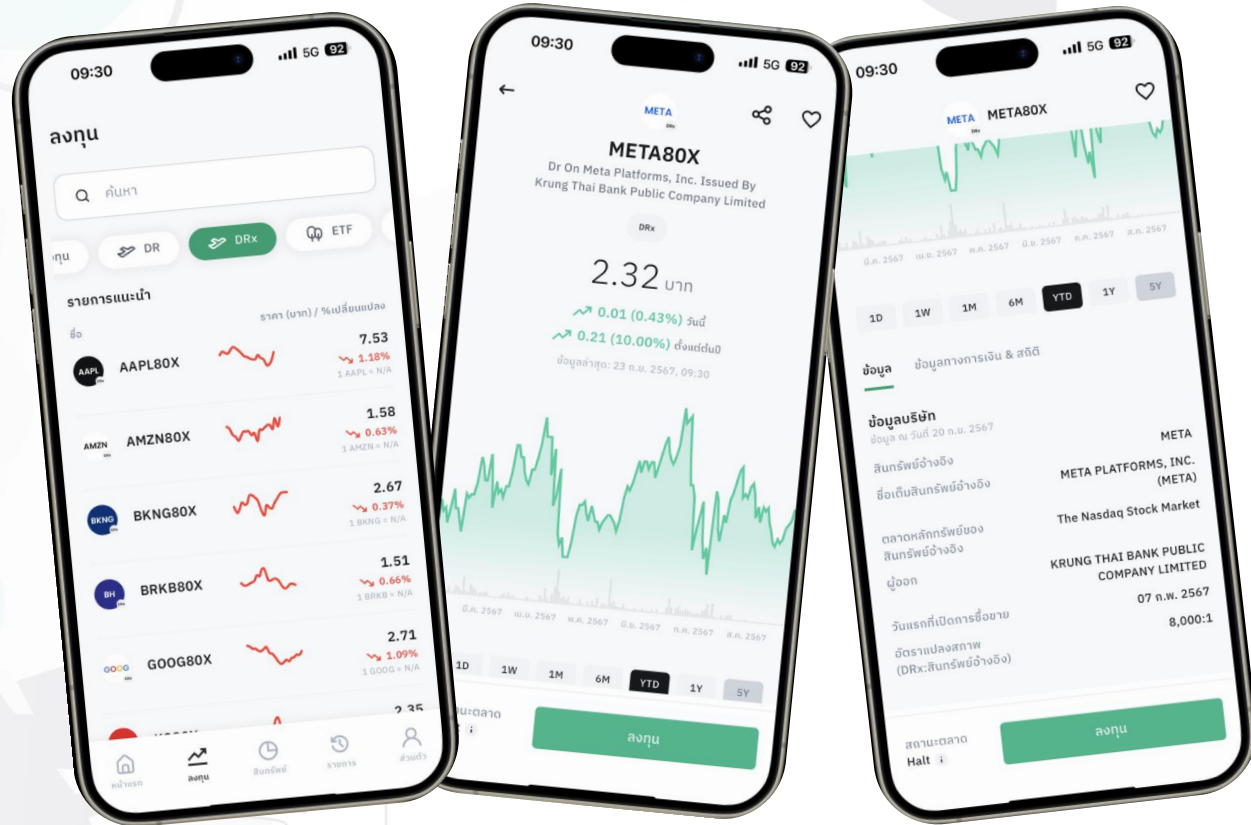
09:30 5G 92

ลงทุน

ค้นหา

ทุน DR DRx ETF

รายการแนะนำ

ชื่อ ราคา (บาท) / %เปลี่ยนแปลง

AAPL80X 7.53 1.18% 1 AAPL = N/A

AMZN80X 1.58 0.63% 1 AMZN = N/A

BKNG80X 2.67 0.37% 1 BKNG = N/A

BRKB80X 1.51 0.66% 1 BRKB = N/A

GOOG80X 2.71 1.09% 1 GOOG = N/A

2.35

หน้าแรก ลงทุน สินทรัพย์ รายการ ส่วนตัว

09:30 5G 92

META

META80X

Dr On Meta Platforms, Inc. Issued By Krung Thai Bank Public Company Limited

DRx

2.32 บาท

0.01 (0.43%) วันนี้

0.21 (10.00%) ตั้งแต่ต้นปี

ข้อมูลล่าสุด: 23 ก.พ. 2567, 09:30

มี.ค. 2567 เม.ย. 2567 พ.ค. 2567 มิ.ย. 2567 ก.ค. 2567 ส.ค. 2567

1D 1W 1M 6M YTD 1Y 5Y

สถานะตลาด

ลงทุน

09:30 5G 92

META80X

มี.ค. 2567 เม.ย. 2567 พ.ค. 2567 มิ.ย. 2567 ก.ค. 2567 ส.ค. 2567

1D 1W 1M 6M YTD 1Y 5Y

ข้อมูล ข้อมูลทางการเงิน & สถิติ

ข้อมูลบริษัท

ข้อมูล ณ วันที่ 20 ก.พ. 2567

สินทรัพย์อ้างอิง META

ชื่อเต็มสินทรัพย์อ้างอิง META PLATFORMS, INC. (META)

ตลาดหลักทรัพย์ของสินทรัพย์อ้างอิง The Nasdaq Stock Market

ผู้ออก KRUNG THAI BANK PUBLIC COMPANY LIMITED

วันแรกที่เปิดการซื้อขาย 07 ก.พ. 2567

อัตราแปลงสภาพ (DRx:สินทรัพย์อ้างอิง) 8,000:1

สถานะตลาด Halt

ลงทุน